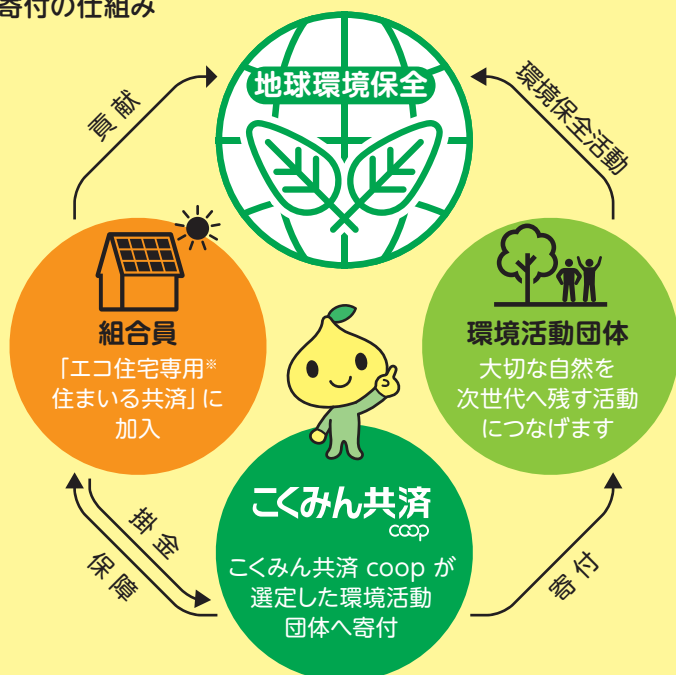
寄付の仕組み

地球環境保全

貢献

環境保全活動

組合員
「エコ住宅専用※住まいる共済」に加入

環境活動団体
大切な自然を次世代へ残す活動につなげます

掛金

保障

こくみん共済
coop

こくみん共済 coop が選定した環境活動団体へ寄付

寄付